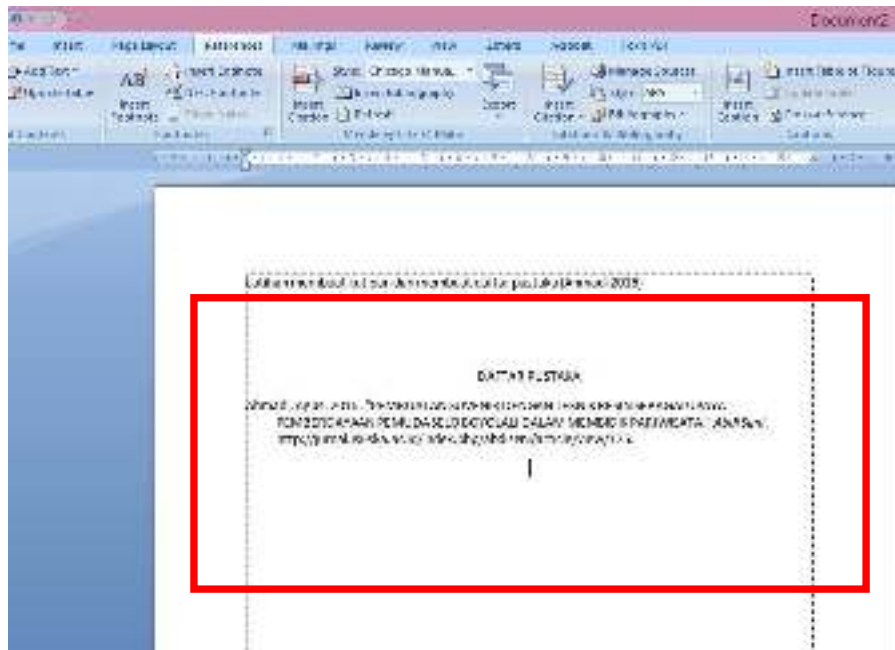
Document2

File Insert Page Layout References Mailings Review View Layout Acrobat Foxit PDF

Add Text
Update Table
Insert Endnote
Next Footnote
Show Notes
Insert Footnote
Insert Citation
Manage Sources
Style: Chicago Manual
Bibliography
Placeholder
Insert Caption
Insert Table of Figures
Update Table
Cross-reference
Insert Citation
Mark Entry
Footnotes
Citations & Bibliography
Captions
Index

Latihan membuat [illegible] (Ahmadi 2009)

DAFTAR PUSTAKA

Ahmadi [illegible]
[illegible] PEMUDA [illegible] DALAM MEMBUAT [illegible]
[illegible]